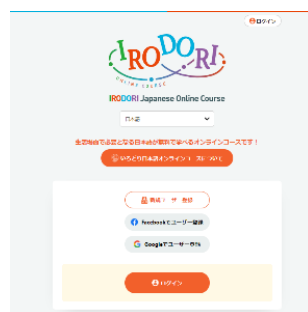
ログイン

IRODORI

ONLINE COURSE

IRODORI Japanese Online Course

日本語

生活場面で必要となる日本語が無料で学べるオンラインコースです！

いろどり日本語オンライン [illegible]

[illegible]

Facebookでユーザー登録

Googleでユーザー登録

ログイン